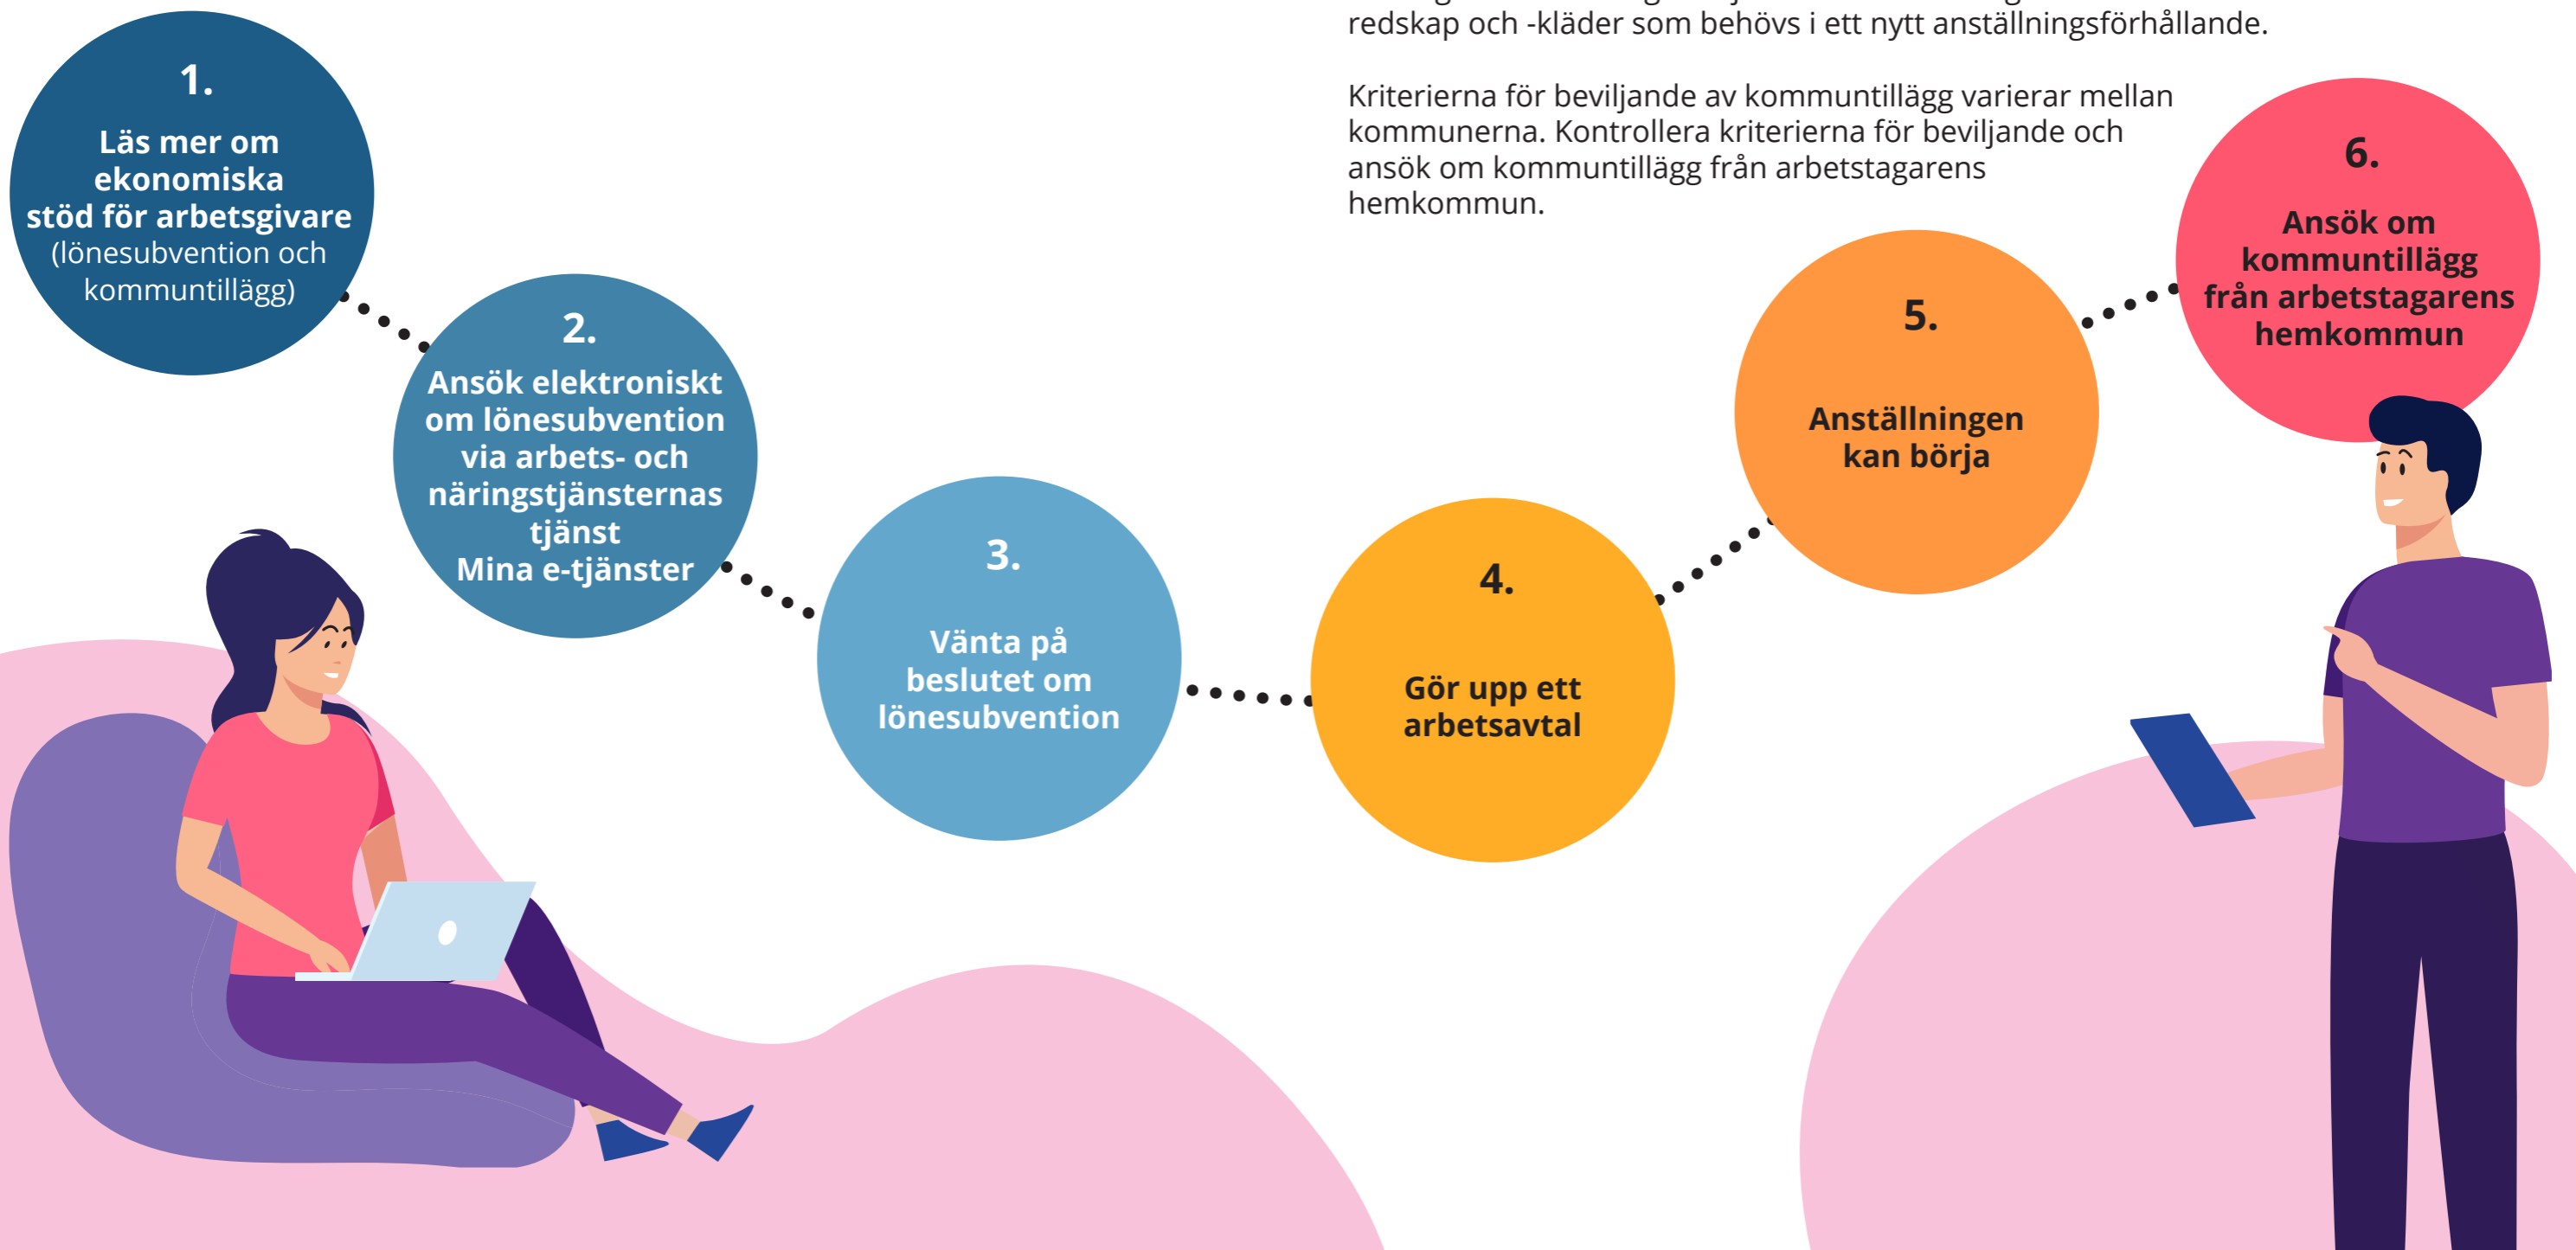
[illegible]
redskap och -kläder som behövs i ett nytt anställningsförhållande.

Kriterierna för beviljande av kommuntillägg varierar mellan kommunerna. Kontrollera kriterierna för beviljande och ansök om kommuntillägg från arbetstagarens hemkommun.

1.
Läs mer om ekonomiska stöd för arbetsgivare (lönesubvention och kommuntillägg)

2.
Ansök elektroniskt om lönesubvention via arbets- och näringstjänsternas tjänst Mina e-tjänster

3.
Vänta på beslutet om lönesubvention

4.
Gör upp ett arbetsavtal

5.
Anställningen kan börja

6.
Ansök om kommuntillägg från arbetstagarens hemkommun